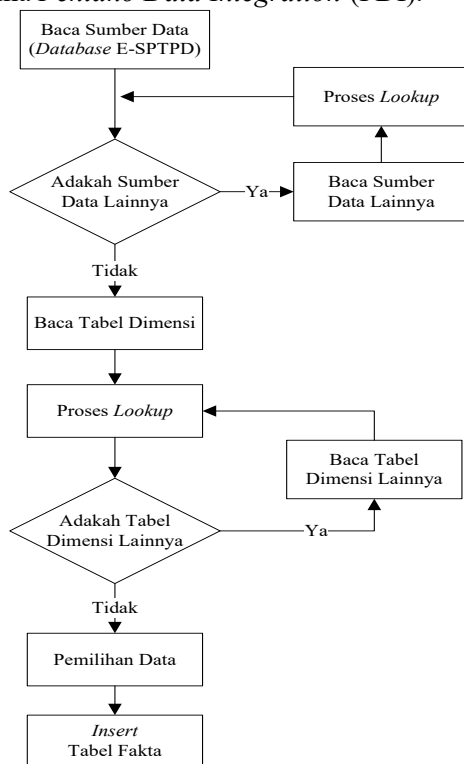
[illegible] Data Integration (PDI).

Baca Sumber Data (Database E-SPTPD)

Proses Lookup

Adakah Sumber Data Lainnya

Ya

Baca Sumber Data Lainnya

Tidak

Baca Tabel Dimensi

Proses Lookup

Baca Tabel Dimensi Lainnya

Adakah Tabel Dimensi Lainnya

Ya

Tidak

Pemilihan Data

Insert Tabel Fakta